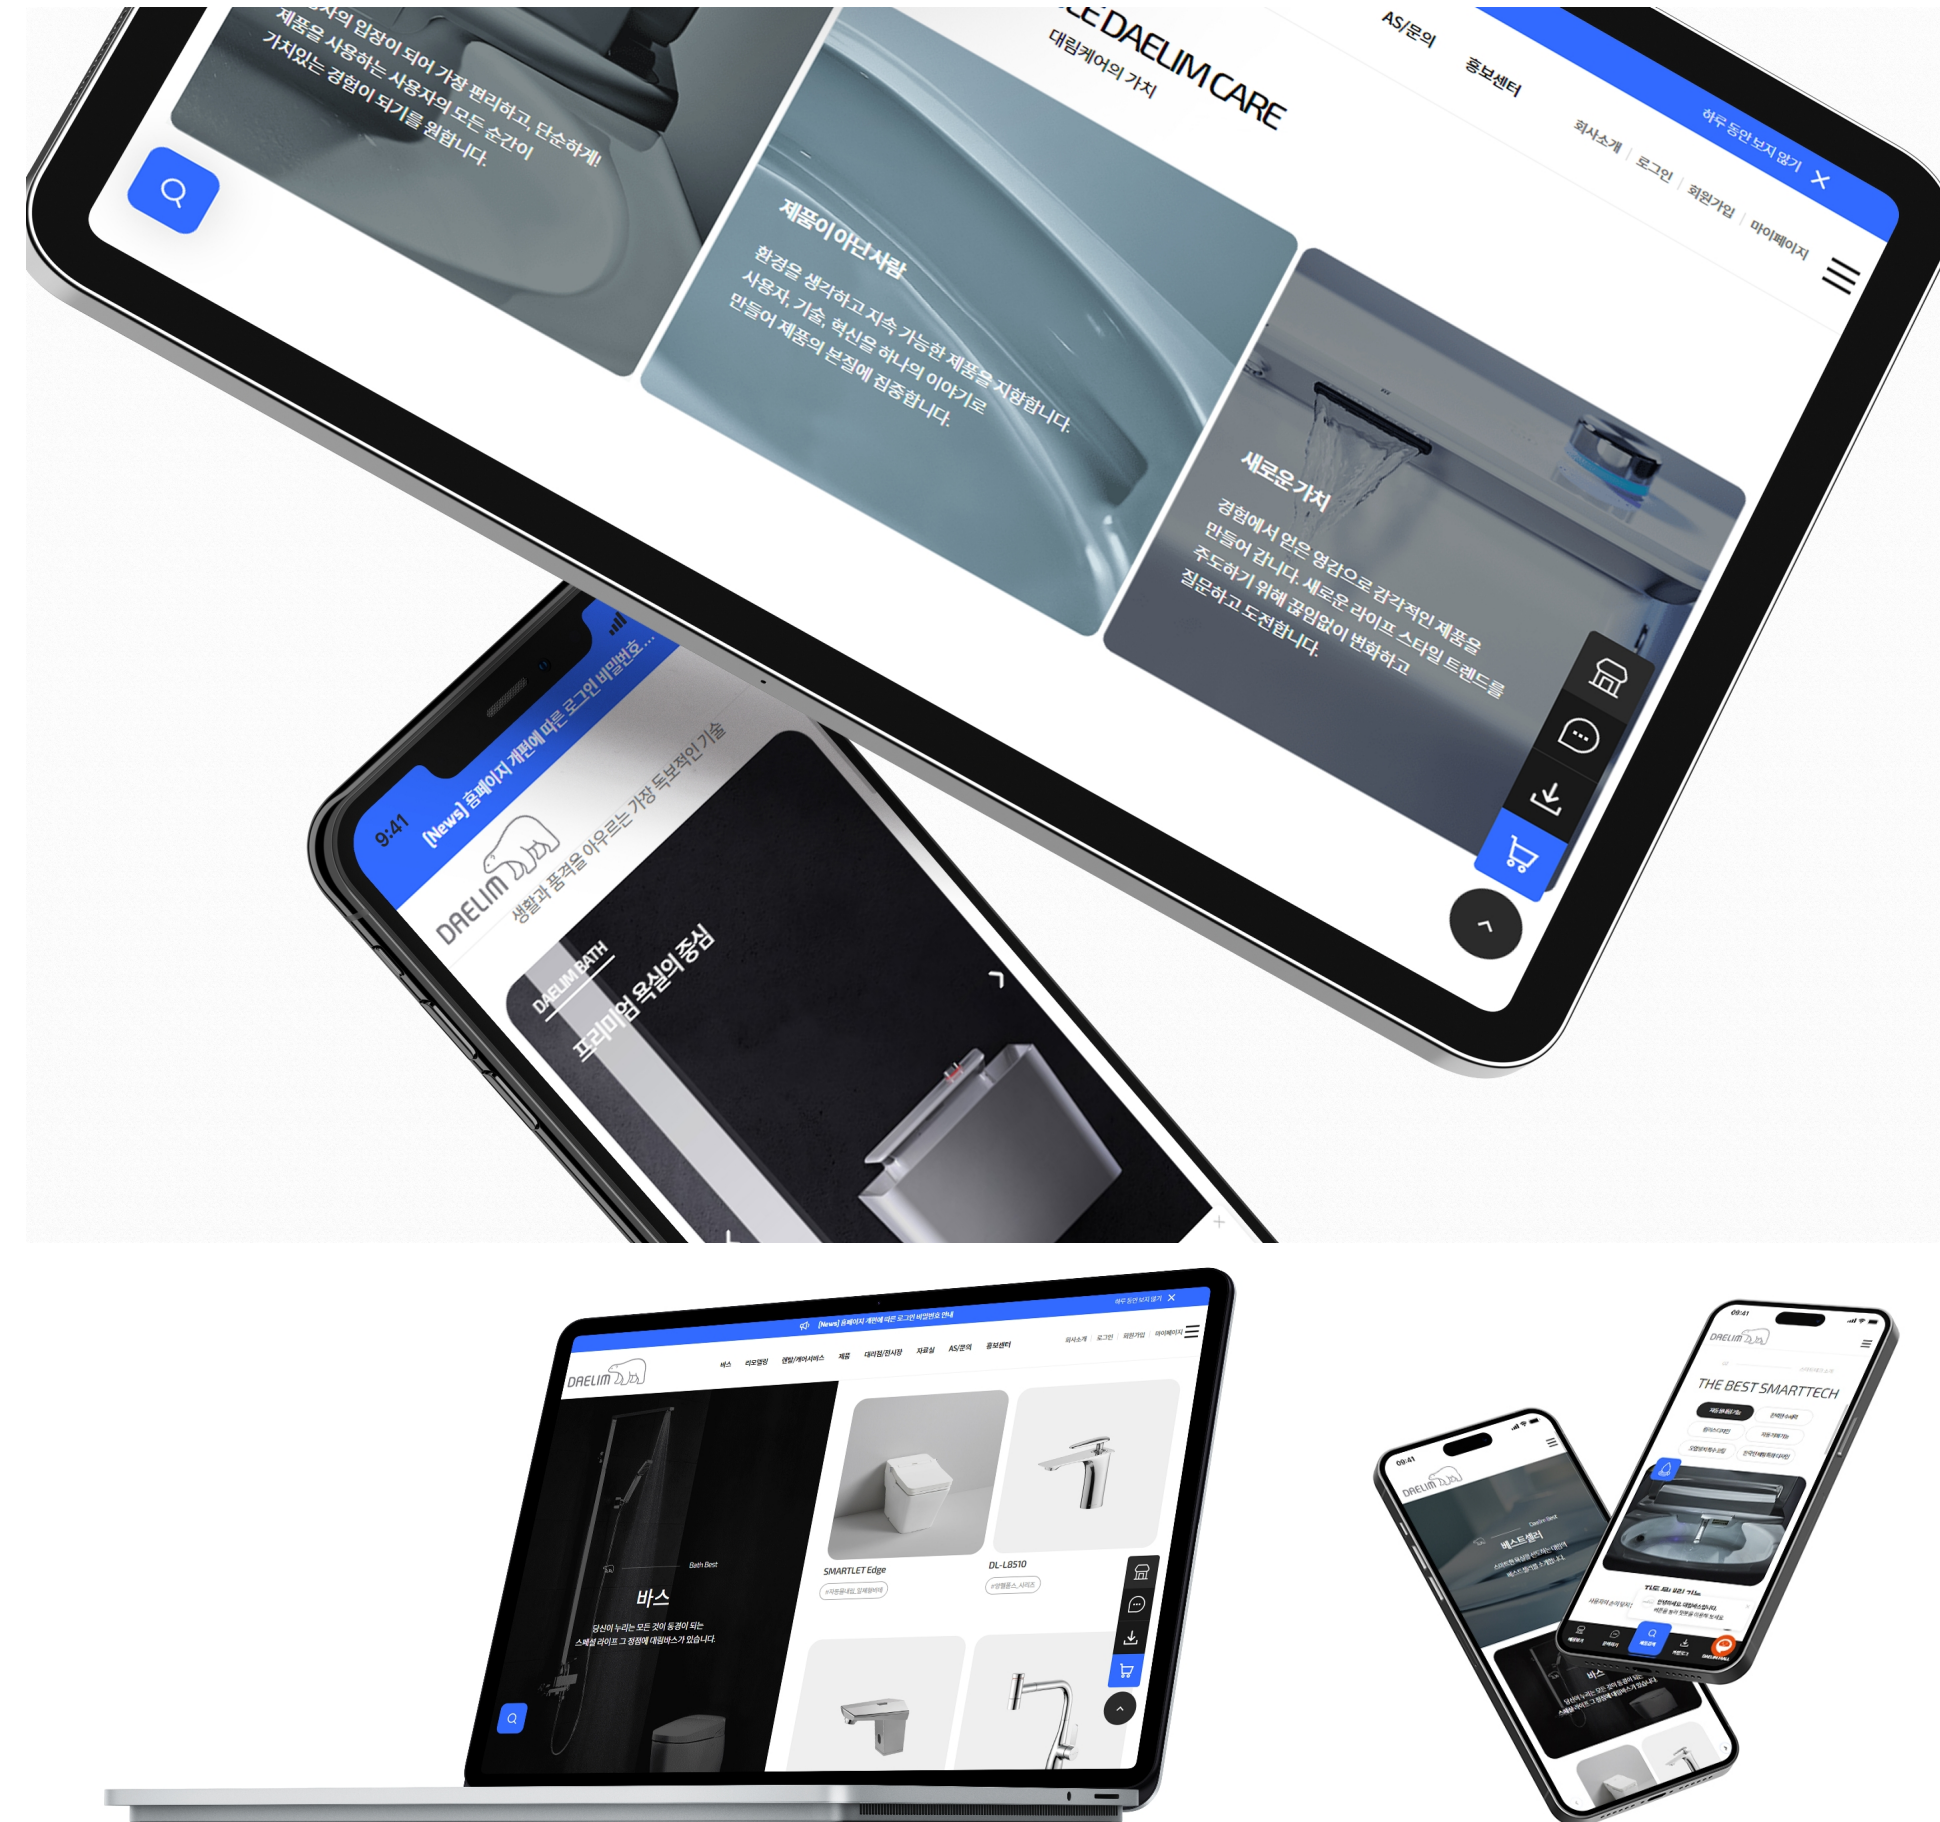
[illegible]자의 입장이 되어 가장 편리하고, 단순하게!
제품을 사용하는 사용자의 모든 순간이
가치있는 경험이 되기를 원합니다.

DAELIM CARE
대림케어의 가치

AS/문의
홍보센터

하루 동안 보지 않기

회사소개 | 로그인 | 회원가입 | 마이페이지

제품이 아닌 사람
환경을 생각하고 지속 가능한 제품을 지향합니다.
사용자, 기술, 혁신을 하나의 이야기로
만들어 제품의 본질에 집중합니다.

새로운 가치
경험에서 얻은 영감으로 감각적인 제품을
만들어 갑니다. 새로운 라이프 스타일 트렌드를
주도하기 위해 끊임없이 변화하고
질문하고 도전합니다.

9:41
[News] 홈페이지 개편에 따른 로그인 비밀번호...
DAELIM
생활과 품격을 아우르는 가장 독보적인 기술
DAELIM BATH
프리미엄 욕실의 중심

[News] 홈페이지 개편에 따른 로그인 비밀번호 안내
하루 동안 보지 않기
DAELIM
바스 리모델링 렌탈/케어서비스 제품 대리점/전시장 자료실 AS/문의 홍보센터
회사소개 로그인 회원가입 마이페이지
Bath Best
바스
당신이 누리는 모든 것이 동경이 되는
스페셜 라이프 그 정점에 대림바스가 있습니다.
SMARTLET Edge
DL-L8510

09:41
DAELIM
THE BEST SMARTTECH
베스트셀러
바스